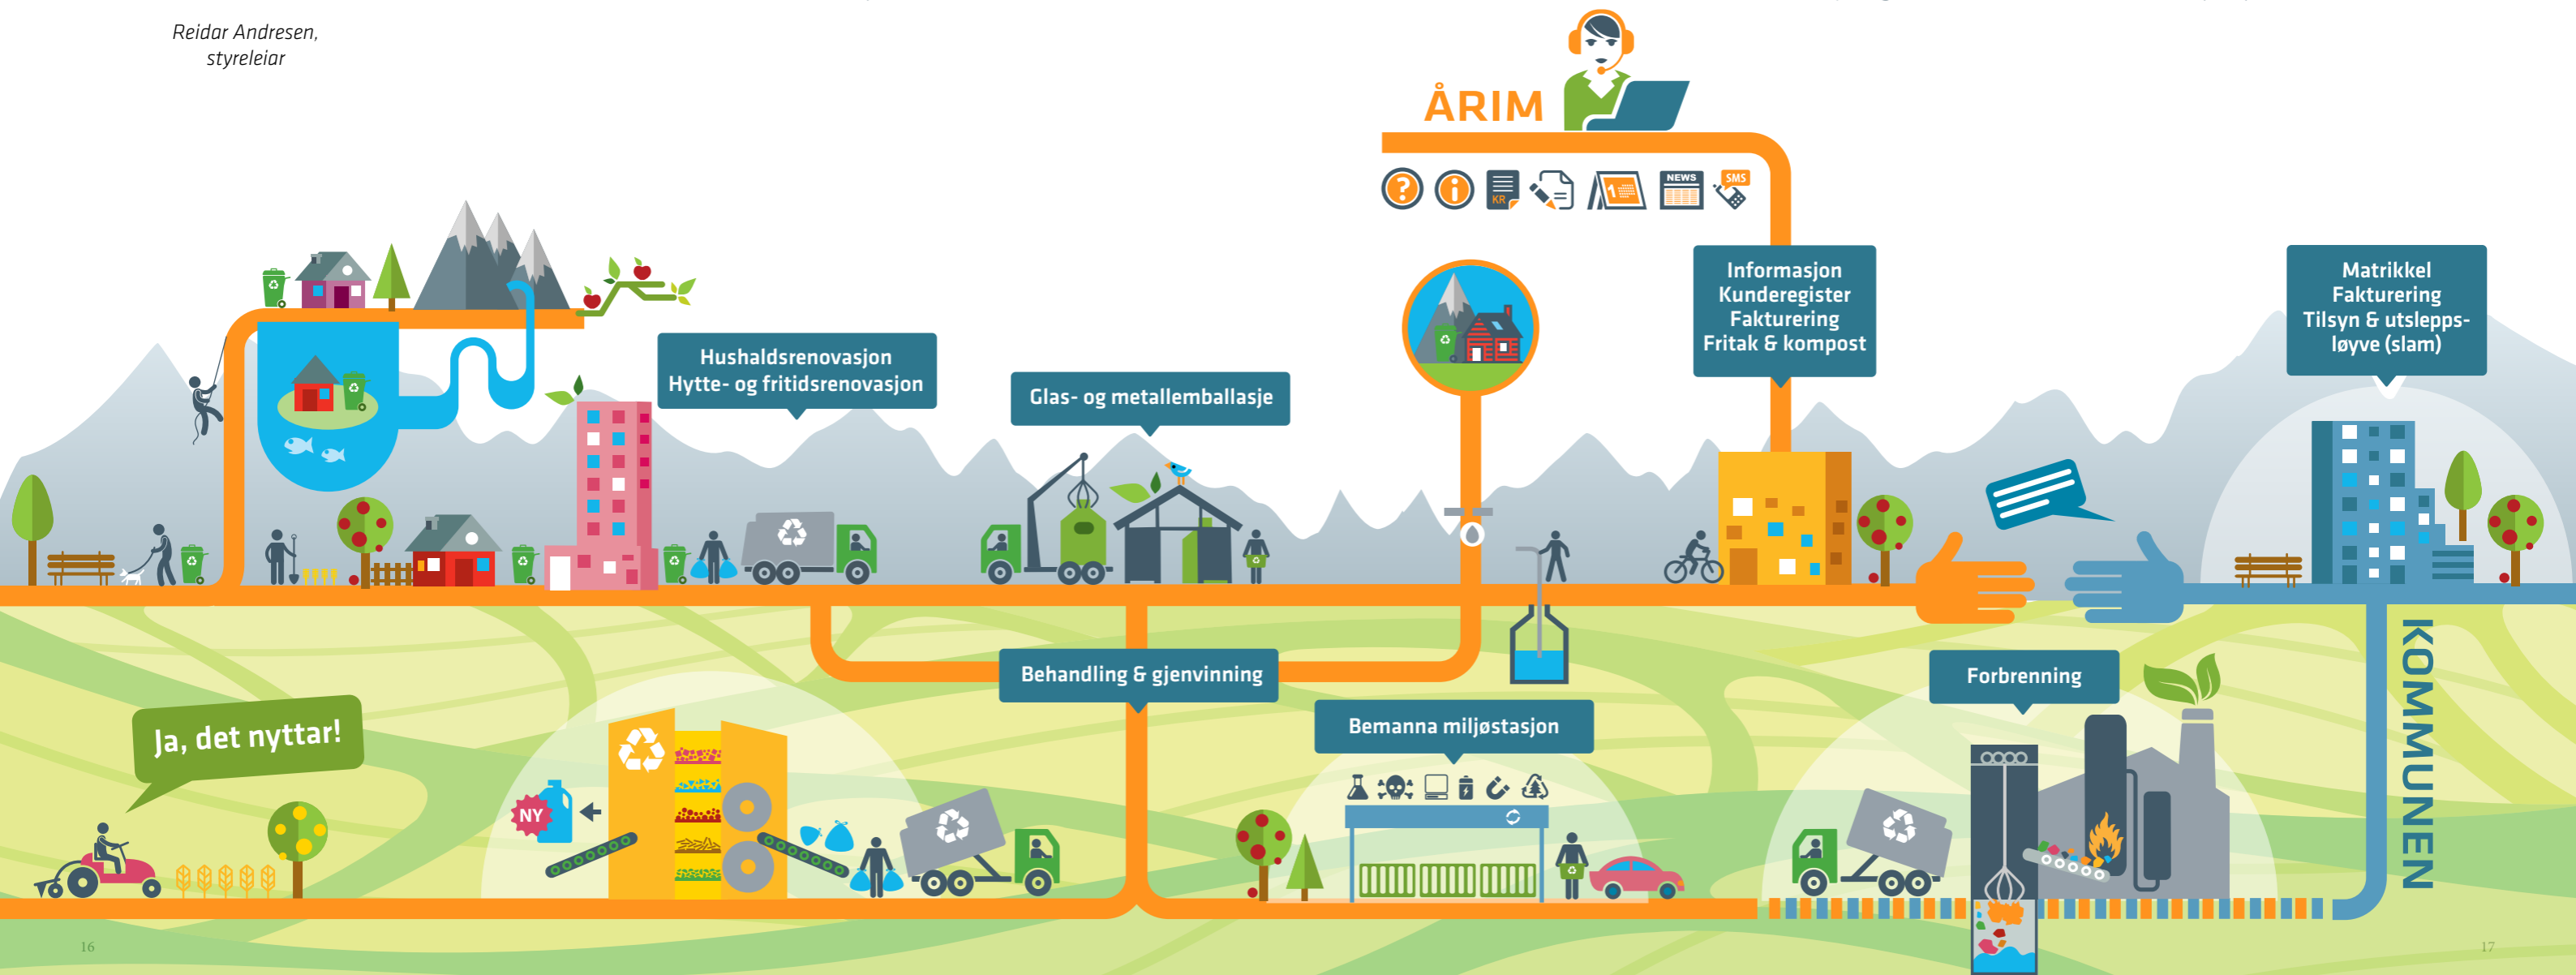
Reidar Andresen, styreleiar

ÅRIM

KR

NEWS

SMS

Hushaldsrenovasjon
Hytte- og fritidsrenovasjon

Glas- og metallemballasje

Informasjon
Kunderegister
Fakturering
Fritak & kompost

Matrikkel
Fakturering
Tilsyn & utslepps-løyve (slam)

Behandling & gjenvinning

Bemanna miljøstasjon

Forbrenning

KOMMUNEN

Ja, det nyttar!

NY

16

17